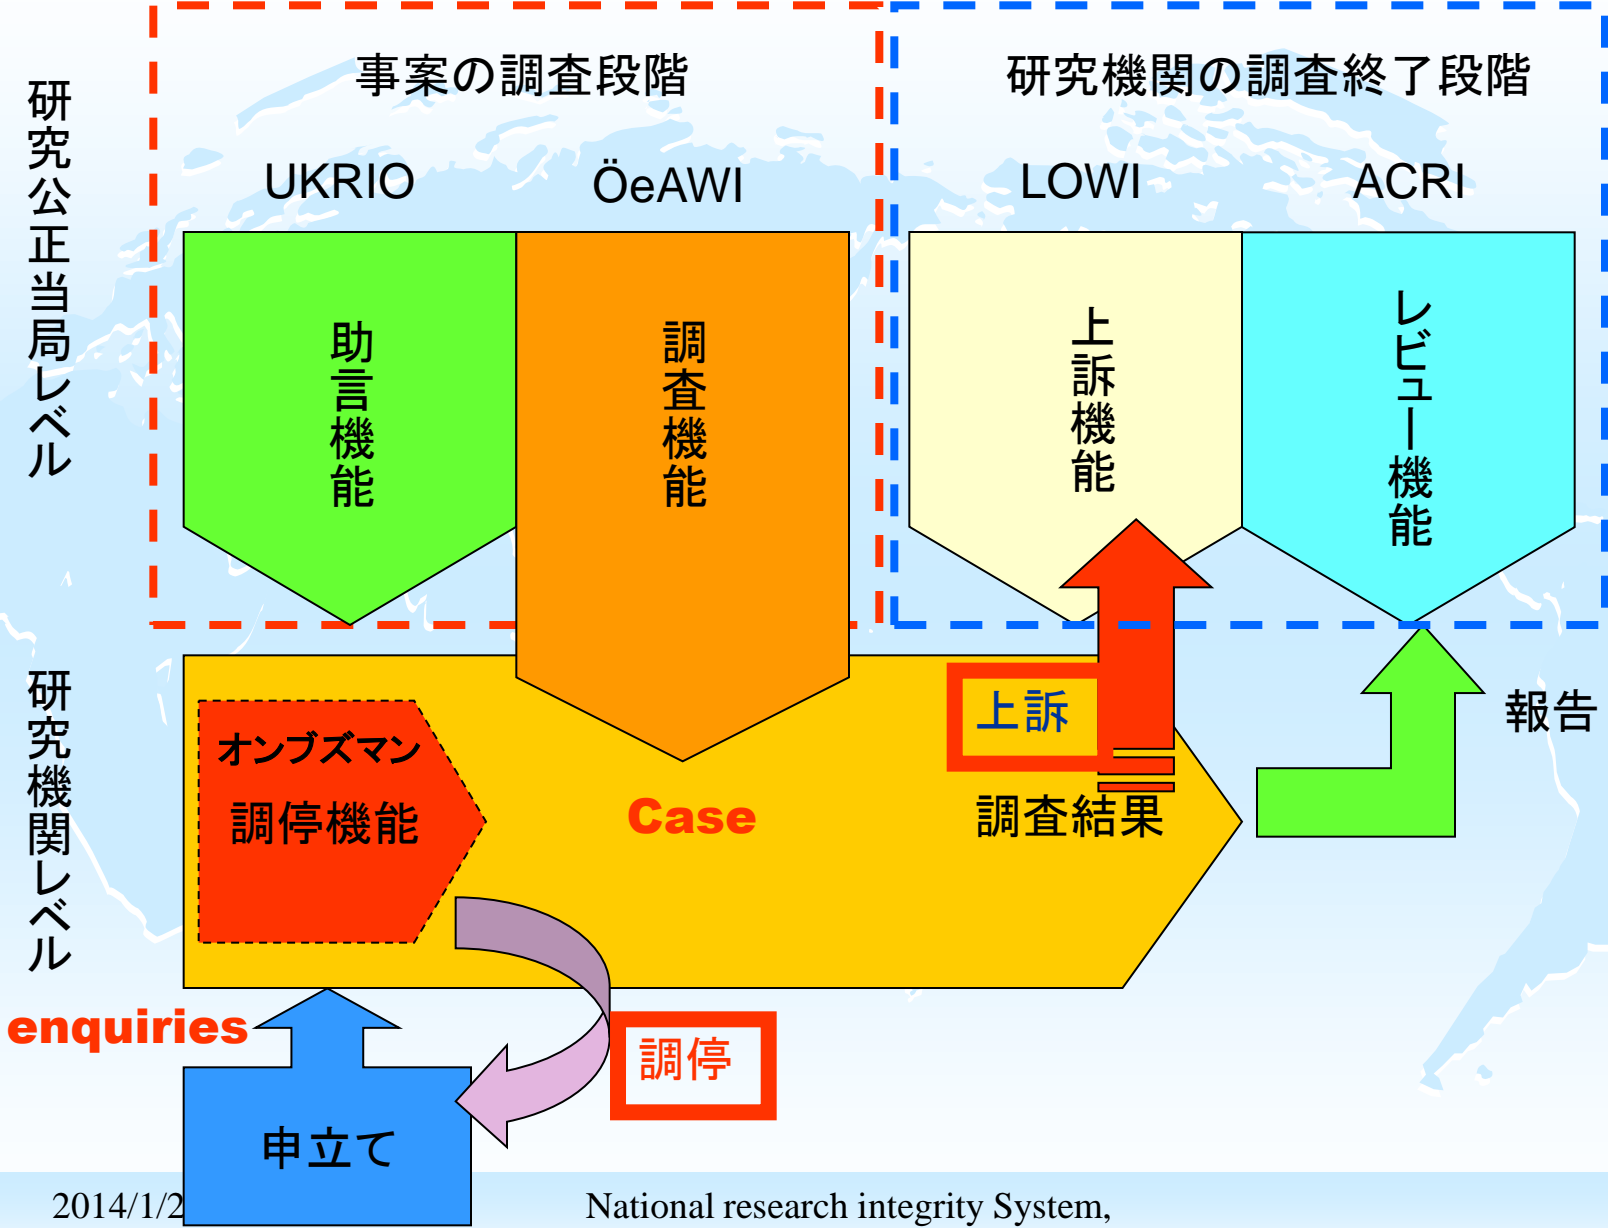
研究公正当局レベル

事案の調査段階

研究機関の調査終了段階

UKRIO

ÖeAWI

LOWI

ACRI

助言機能

調査機能

上訴機能

レビュー機能

研究機関レベル

オンブズマン
調停機能

Case

上訴

調査結果

報告

enquiries

調停

申立て

2014/1/2

National research integrity System,